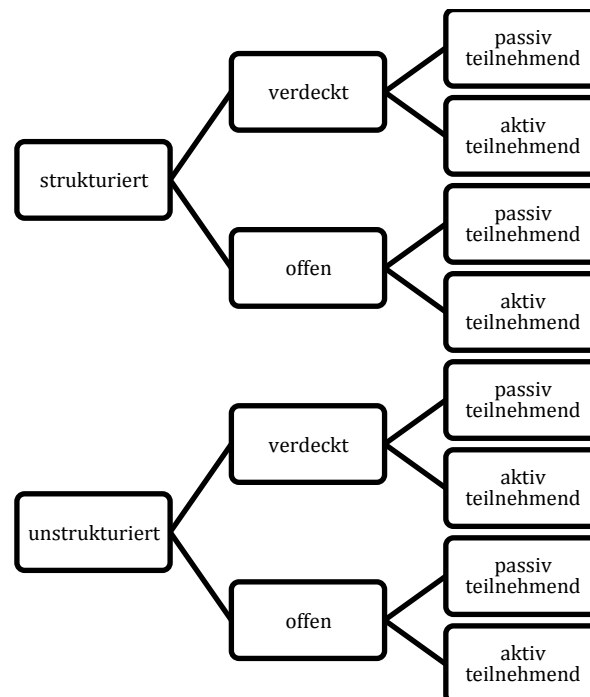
strukturiert

verdeckt

passiv teilnehmend

aktiv teilnehmend

offen

passiv teilnehmend

aktiv teilnehmend

unstrukturiert

verdeckt

passiv teilnehmend

aktiv teilnehmend

offen

passiv teilnehmend

aktiv teilnehmend